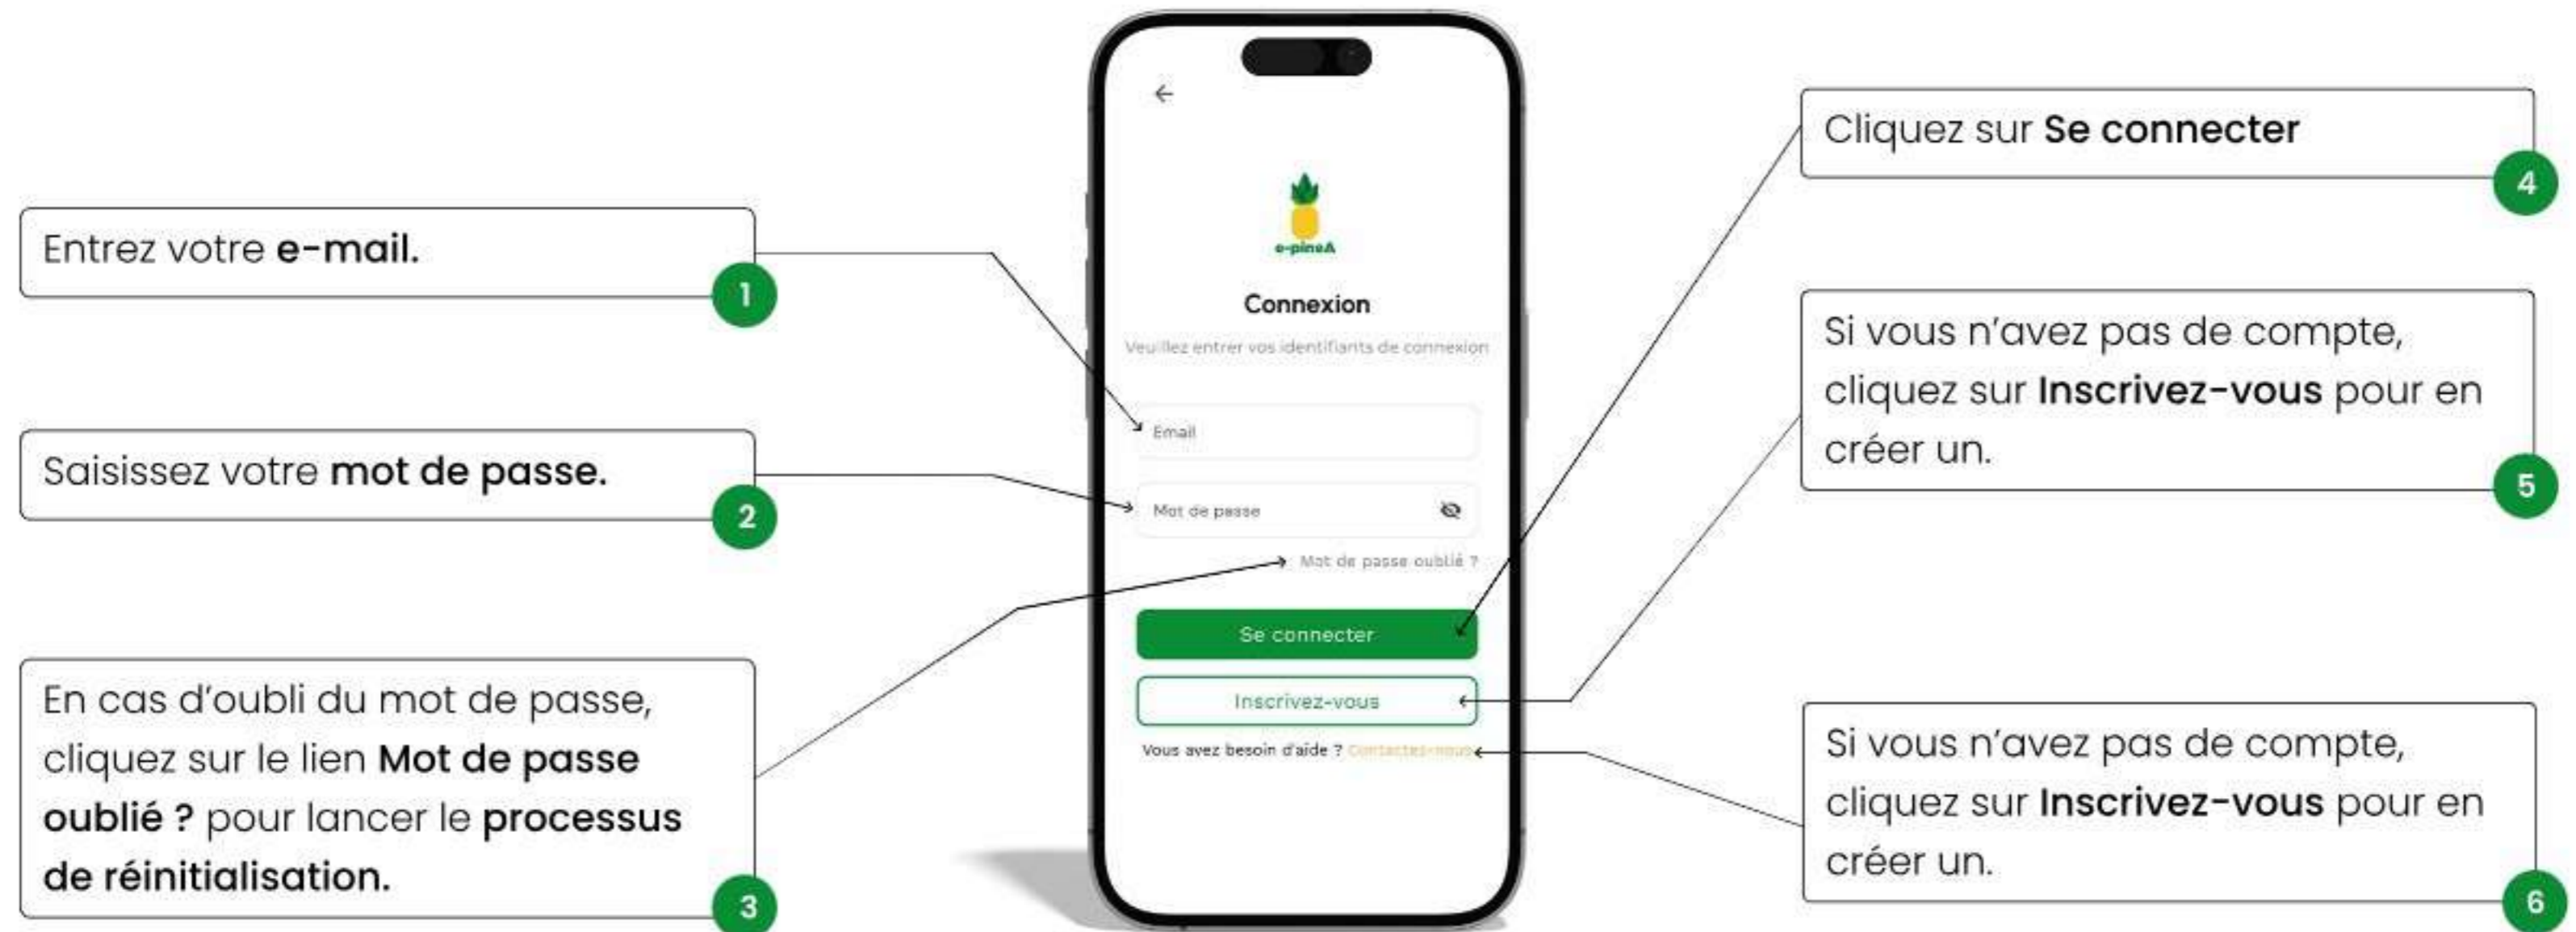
Entrez votre **e-mail.**

1

Saisissez votre **mot de passe.**

2

En cas d'oubli du mot de passe, cliquez sur le lien **Mot de passe oublié ?** pour lancer le **processus de réinitialisation.**

3

e-pineA

Connexion

Veuillez entrer vos identifiants de connexion

Email

Mot de passe

Mot de passe oublié ?

Se connecter

Inscrivez-vous

Vous avez besoin d'aide ? Contactez-nous

Cliquez sur **Se connecter**

4

Si vous n'avez pas de compte, cliquez sur **Inscrivez-vous** pour en créer un.

5

Si vous n'avez pas de compte, cliquez sur **Inscrivez-vous** pour en créer un.

6